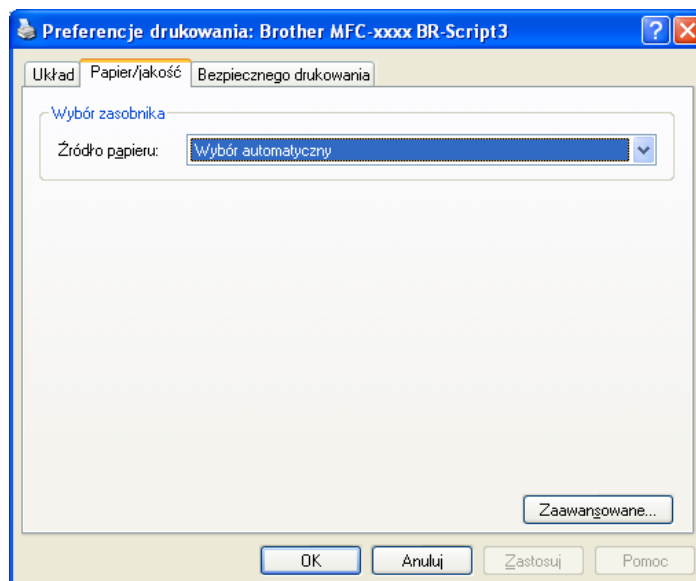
Preferencje drukowania: Brother MFC-xxxx BR-Script3

Układ | Papier/jakość | Bezpiecznego drukowania

Wybór zasobnika

Źródło papieru: Wybór automatyczny

Zaawansowane...

OK | Anuluj | Zastosuj | Pomoc